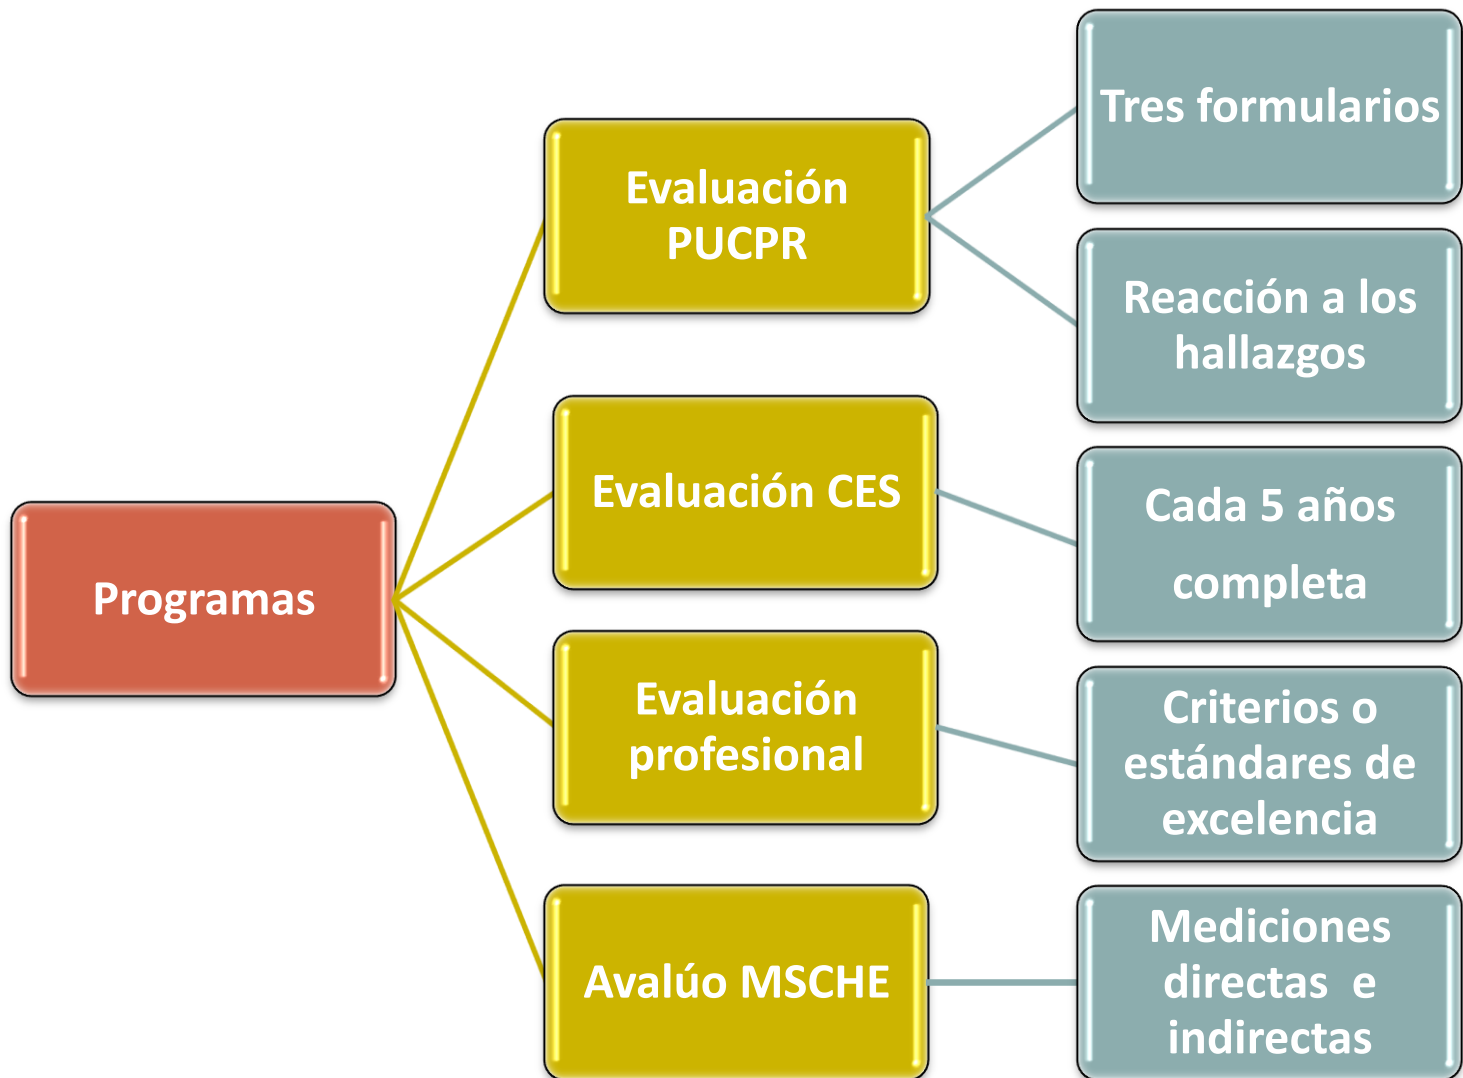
Programas

Evaluación PUCPR

Tres formularios

Reacción a los hallazgos

Evaluación CES

Cada 5 años completa

Evaluación profesional

Criterios o estándares de excelencia

Avalúo MSCHE

Mediciones directas e indirectas